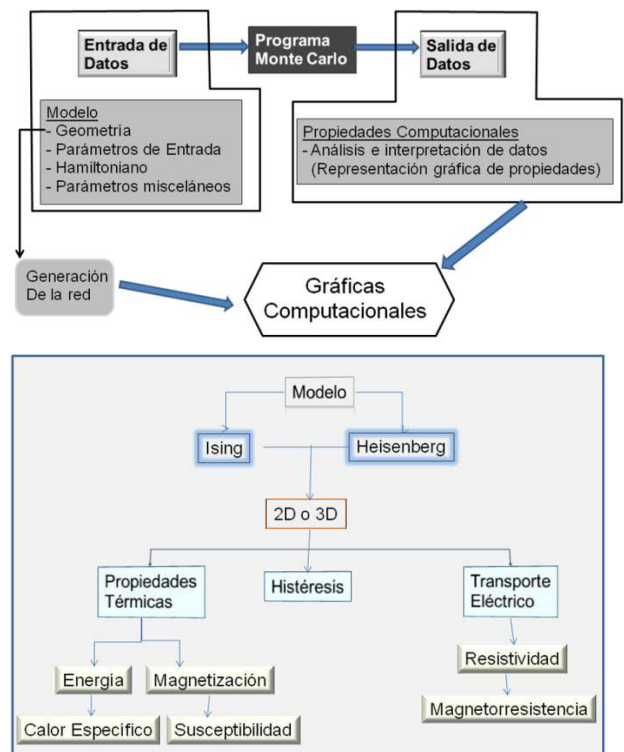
Entrada de Datos

Programa Monte Carlo

Salida de Datos

Modelo
- Geometría
- Parámetros de Entrada
- Hamiltoniano
- Parámetros misceláneos

Propiedades Computacionales
- Análisis e interpretación de datos (Representación gráfica de propiedades)

Generación De la red

Gráficas Computacionales

Modelo

Ising

Heisenberg

2D o 3D

Propiedades Térmicas

Histéresis

Transporte Eléctrico

Energía

Magnetización

Resistividad

Calor Específico

Susceptibilidad

Magnetorresistencia